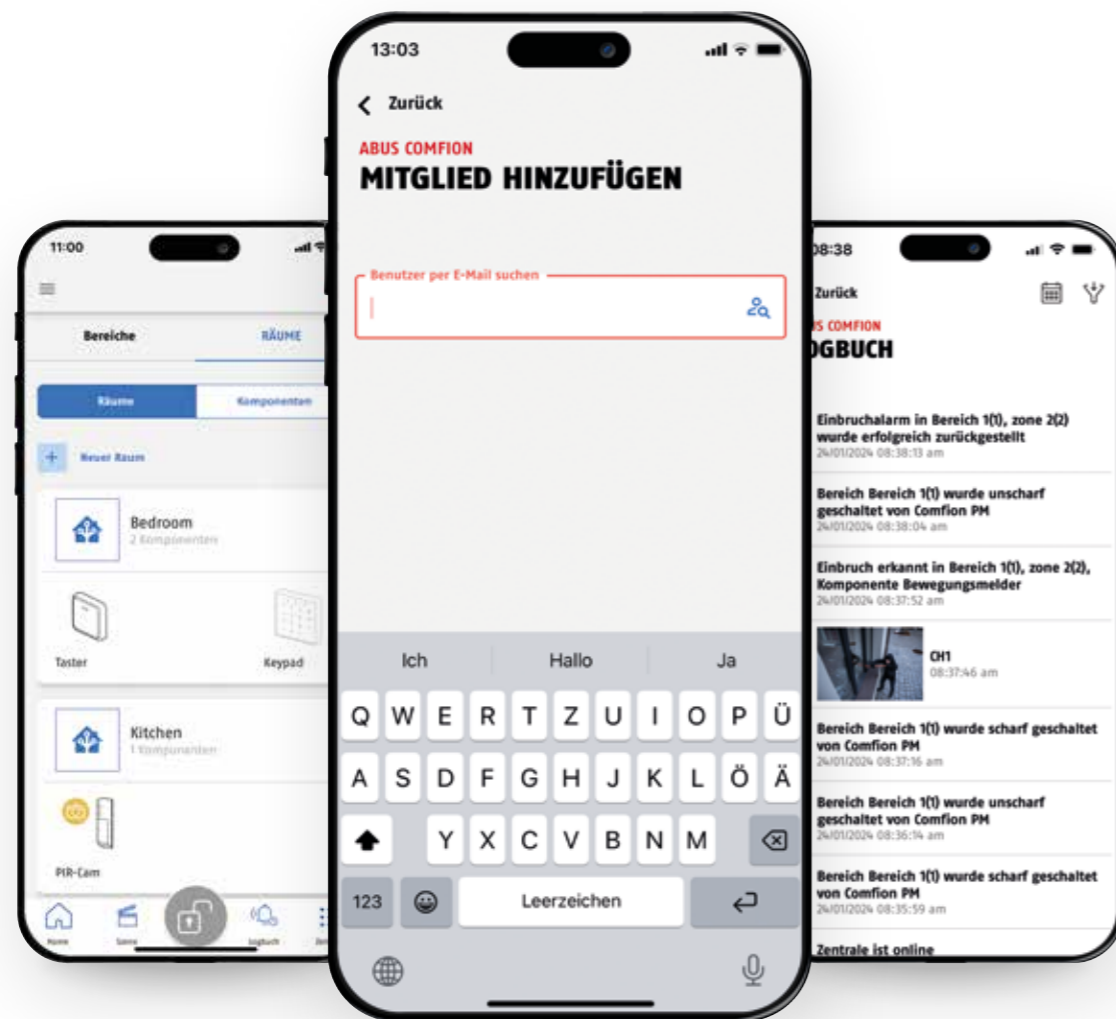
11:00

Bereiche

RÄUME

Räume

Komponenten

Neuer Raum

Bedroom
2 Komponenten

Taster

Keypad

Kitchen
1 Komponenten

PIR-Cam

Home

Szene

Logbuch

13:03

Zurück

ABUS COMFION
MITGLIED HINZUFÜGEN

Benutzer per E-Mail suchen

Ich

Hallo

Ja

Q W E R T Z U I O P Ü

A S D F G H J K L Ö Ä

Y X C V B N M

123

Leerzeichen

08:38

Zurück

US COMFION
GBUCH

Einbruchalarm in Bereich 1(1), zone 2(2) wurde erfolgreich zurückgestellt
24/01/2024 08:38:13 am

Bereich Bereich 1(1) wurde unscharf geschaltet von Comfion PM
24/01/2024 08:38:04 am

Einbruch erkannt in Bereich 1(1), zone 2(2), Komponente Bewegungsmelder
24/01/2024 08:37:52 am

CH1
08:37:46 am

Bereich Bereich 1(1) wurde scharf geschaltet von Comfion PM
24/01/2024 08:37:16 am

Bereich Bereich 1(1) wurde unscharf geschaltet von Comfion PM
24/01/2024 08:36:14 am

Bereich Bereich 1(1) wurde scharf geschaltet von Comfion PM
24/01/2024 08:35:59 am

Zentrale ist online